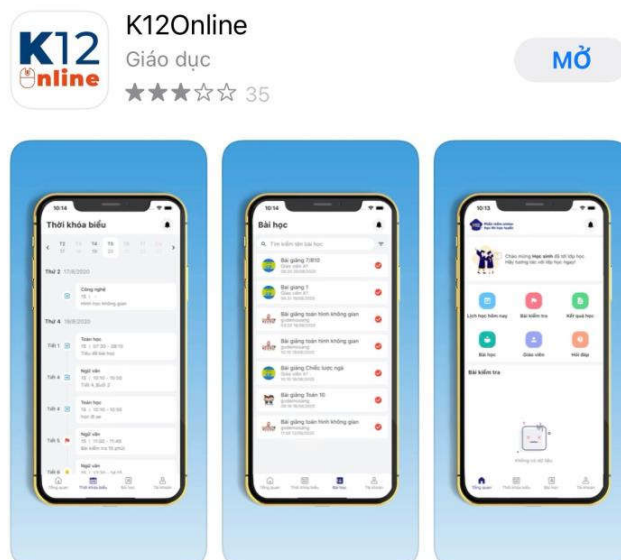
K12 Online

K12Online
Giáo dục
★★★☆☆ 35

MỞ

10:14
Thời khóa biểu
T2 T3 T4 T5 T6 T7 CN
Thứ 2 17/8/2020
Công nghệ
Thứ 4 19/8/2020
Tiết 1 Toán học
Tiết 2 Ngữ văn
Tiết 4 Toán học
Tiết 5 Ngữ văn
Tiết 6 Ngữ văn
Tổng quan Thời khóa biểu Bài học Tài khoản

10:14
Bài học
Tìm kiếm tên bài học
Bài giảng 13810
Bài giảng 1
Bài giảng toán hình không gian
Bài giảng toán hình không gian
Bài giảng Chiếc lược ngà
Bài giảng Toán 10
Bài giảng toán hình không gian
Tổng quan Thời khóa biểu Bài học Tài khoản

10:13
Chào mừng Học sinh đã tới lớp học. Hãy hoàn thành bài tập ngay!
Lịch học hôm nay
Bài kiểm tra
Kết quả học
Bài học
Giáo viên
Hỏi đáp
Bài kiểm tra
Không có dữ liệu
Tổng quan Thời khóa biểu Bài học Tài khoản